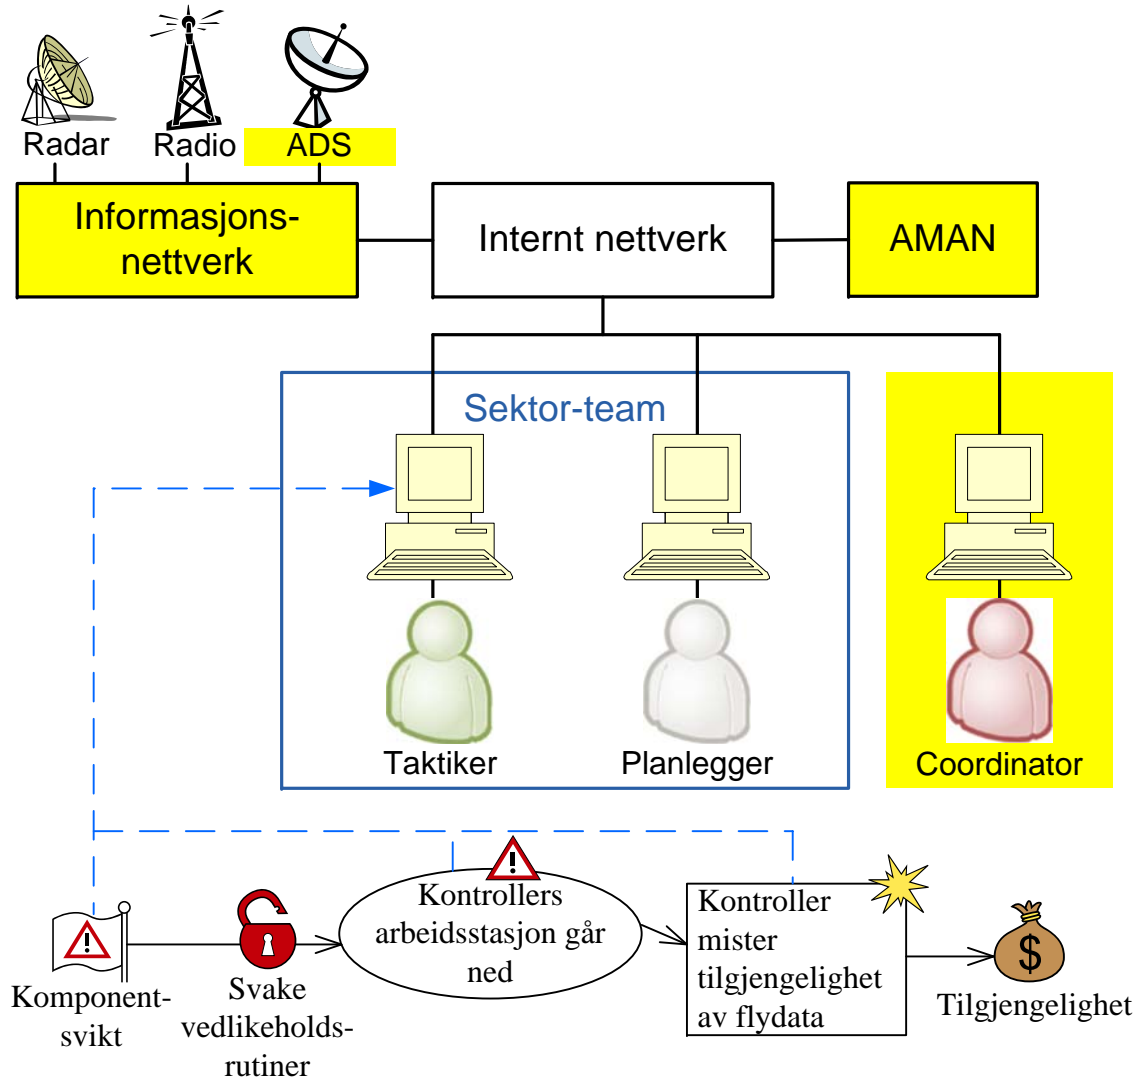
Radar
Radio
ADS
Informasjonsnettverk
Internt nettverk
AMAN
Sektor-team
Taktiker
Planlegger
Coordinator
Komponentsvikt
Svake vedlikeholdsrutiner
Kontrollers arbeidsstasjon går ned
Kontroller mister tilgjengelighet av flydata
$
Tilgjengelighet